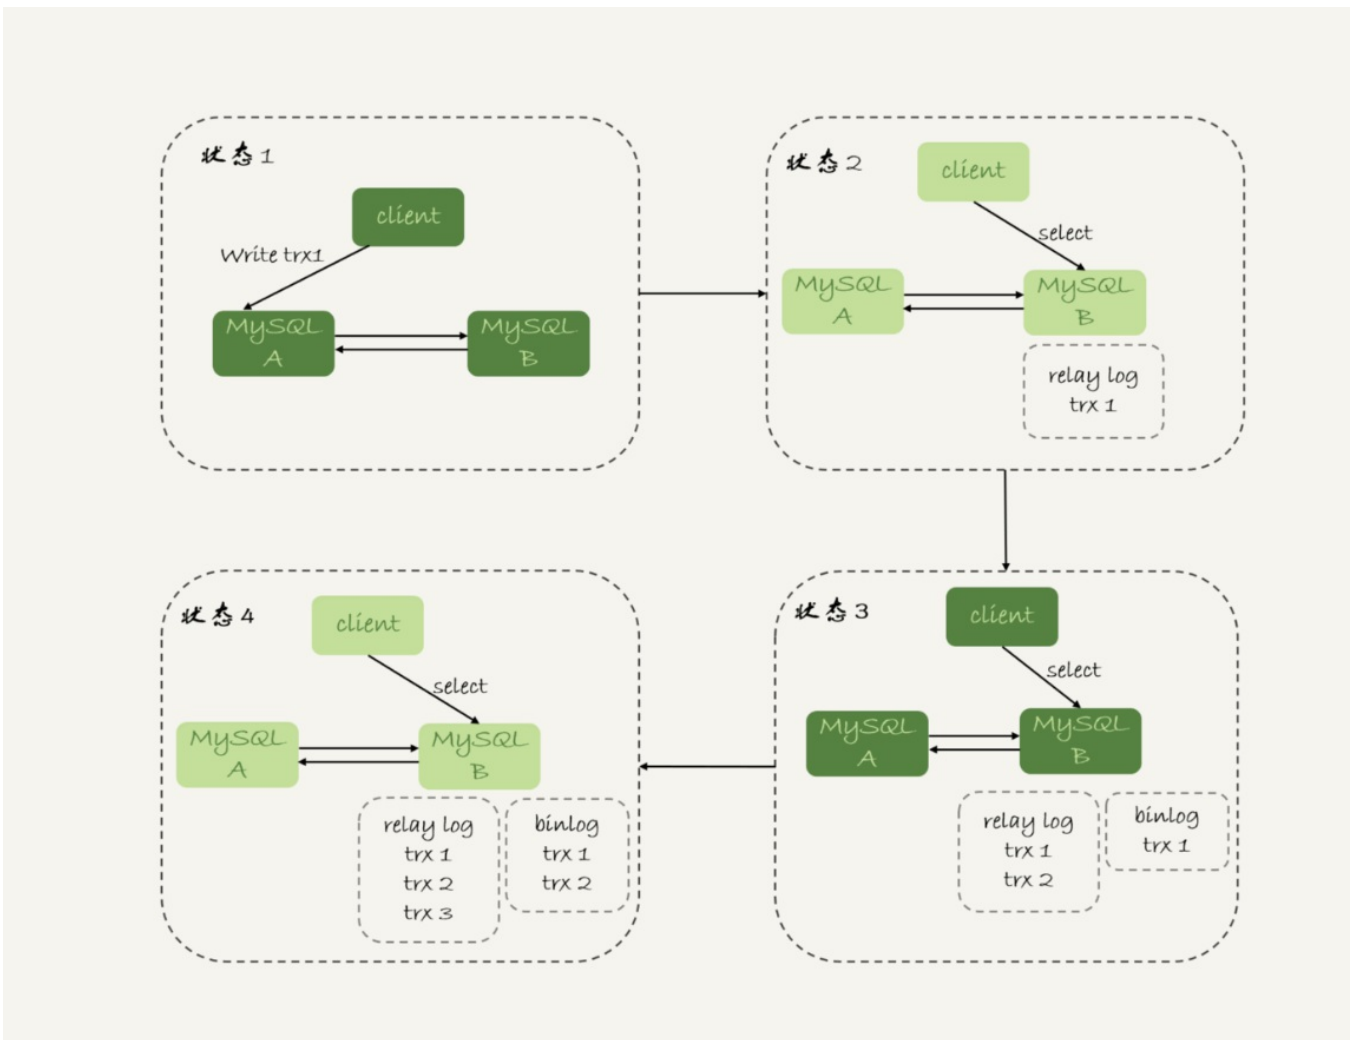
状态 1

client

Write trx1

MySQL A

MySQL B

状态 2

client

select

MySQL A

MySQL B

relay log
trx 1

状态 4

client

select

MySQL A

MySQL B

relay log
trx 1
trx 2
trx 3

binlog
trx 1
trx 2

状态 3

client

select

MySQL A

MySQL B

relay log
trx 1
trx 2

binlog
trx 1